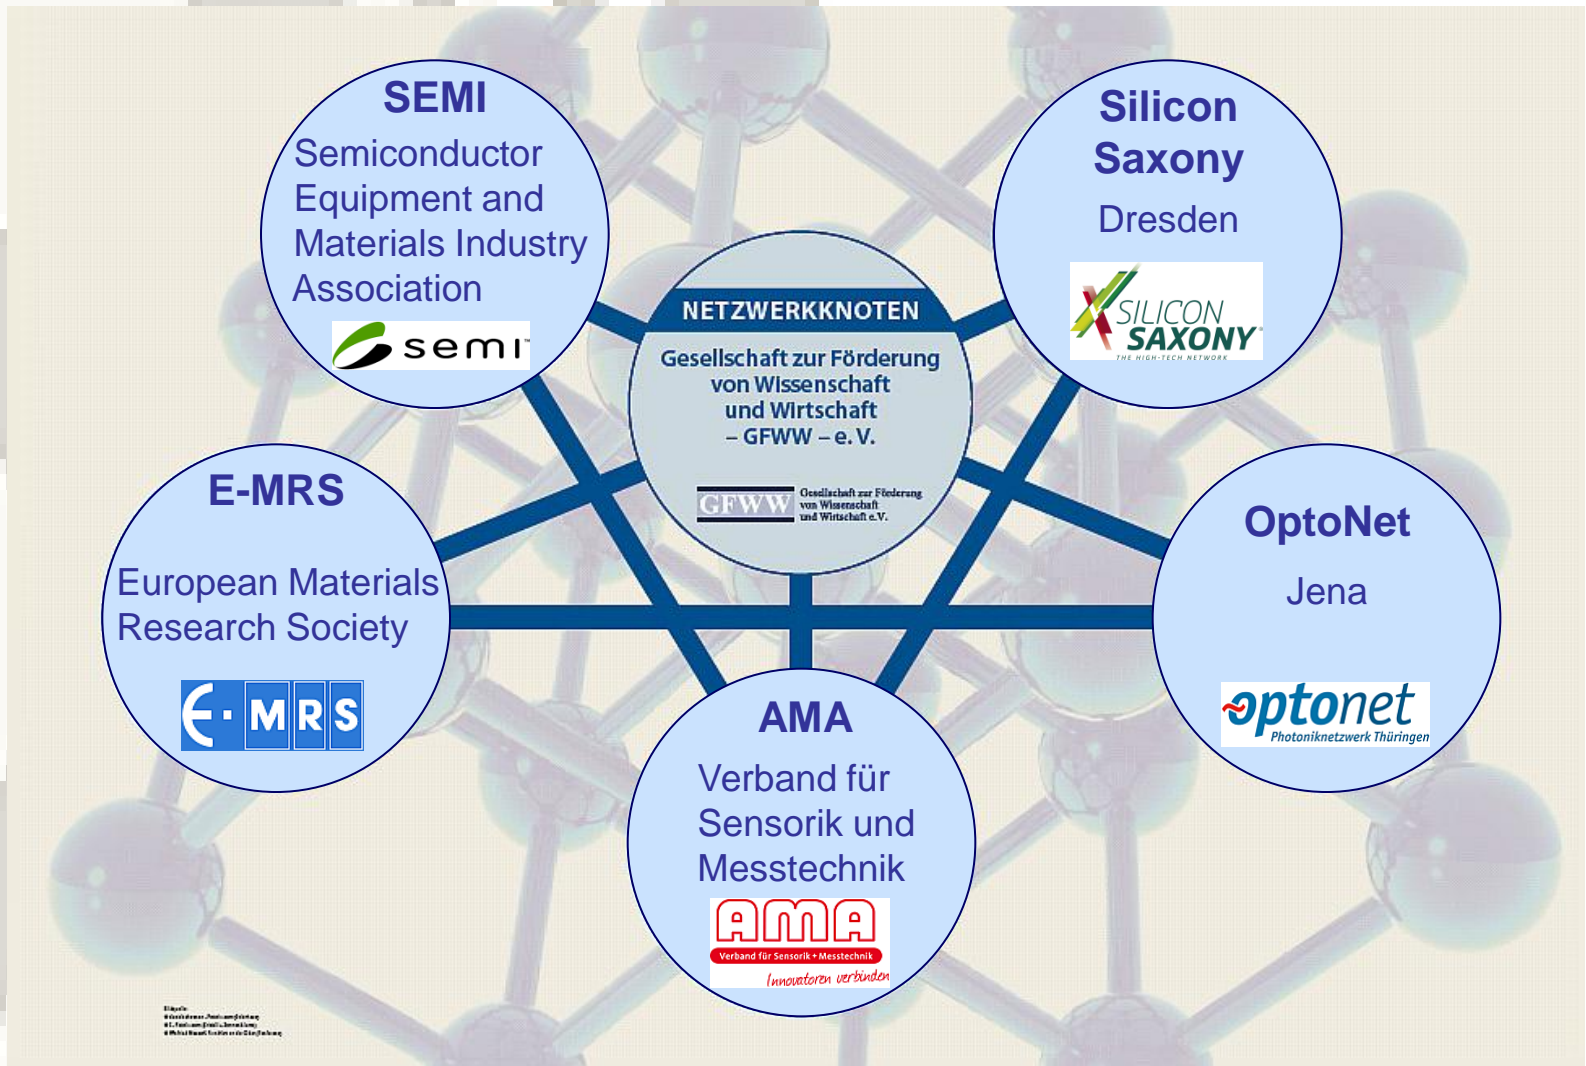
SEMI

Semiconductor Equipment and Materials Industry Association

semi

Silicon Saxony

Dresden

SILICON SAXONY
THE HIGH-TECH NETWORK

NETZWERKKNOTEN

Gesellschaft zur Förderung von Wissenschaft und Wirtschaft – GFWW – e. V.

GFWW Gesellschaft zur Förderung von Wissenschaft und Wirtschaft e.V.

E-MRS

European Materials Research Society

E·MRS

OptoNet

Jena

optonet
Photoniknetzwerk Thüringen

AMA

Verband für Sensorik und Messtechnik

AMA
Verband für Sensorik + Messtechnik
Innovatoren verbinden

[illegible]